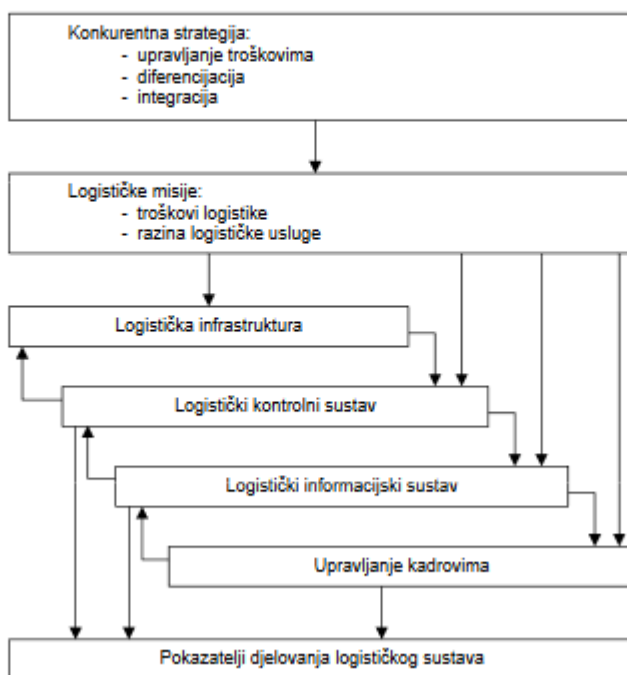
Konkurentna strategija:
- upravljanje troškovima
- diferencijacija
- integracija

Logističke misije:
- troškovi logistike
- razina logističke usluge

Logistička infrastruktura

Logistički kontrolni sustav

Logistički informacijski sustav

Upravljanje kadrovima

Pokazatelji djelovanja logističkog sustava